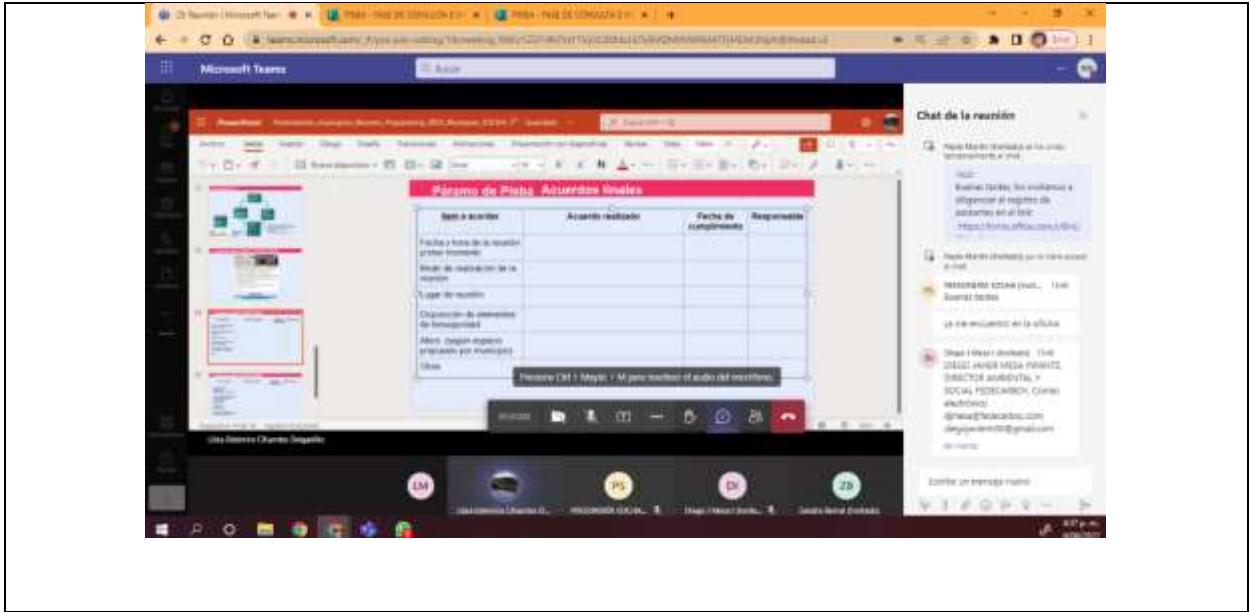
Microsoft Teams

Buscar

Páramo de Pisba Acuerdos finales

| Ítem a acordar | Acuerdo realizado | Fecha de cumplimiento | Responsable |
|---|---|---|---|
| Fecha y hora de la reunión protocolización | | | |
| Medio de realización de la reunión | | | |
| Lugar de reunión | | | |
| Disposición de elementos de bioseguridad | | | |
| Aforo (según espacio propuesto por municipio) | | | |
| Otros | | | |

Presione Ctrl + Mayús + M para reactivar el audio del micrófono.

Lina Dolores Cifuentes Delgadillo

Chat de la reunión

Buenas tardes, los invitamos a diligenciar el registro de asistentes en el link: https://forms.office.com/r/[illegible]

PERSONERÍA SOCHA (Invit... 15:46
Buenas tardes

ya me encuentro en la oficina

Diego I Mesa I (Invitado) 15:48
DIEGO JAVIER MESA INFANTE, DIRECTOR AMBIENTAL Y SOCIAL FEDECARBON, Correo electrónico
djmesa@fedecarbon.com
diegojavierm00@gmail.com

Escribir un mensaje nuevo

EM
PS
DI
ZB
Lina Dolores Cifuentes D...
PERSONERÍA SOCHA...
Diego I Mesa I (Invita...
Zandra Bernal (Invitado)